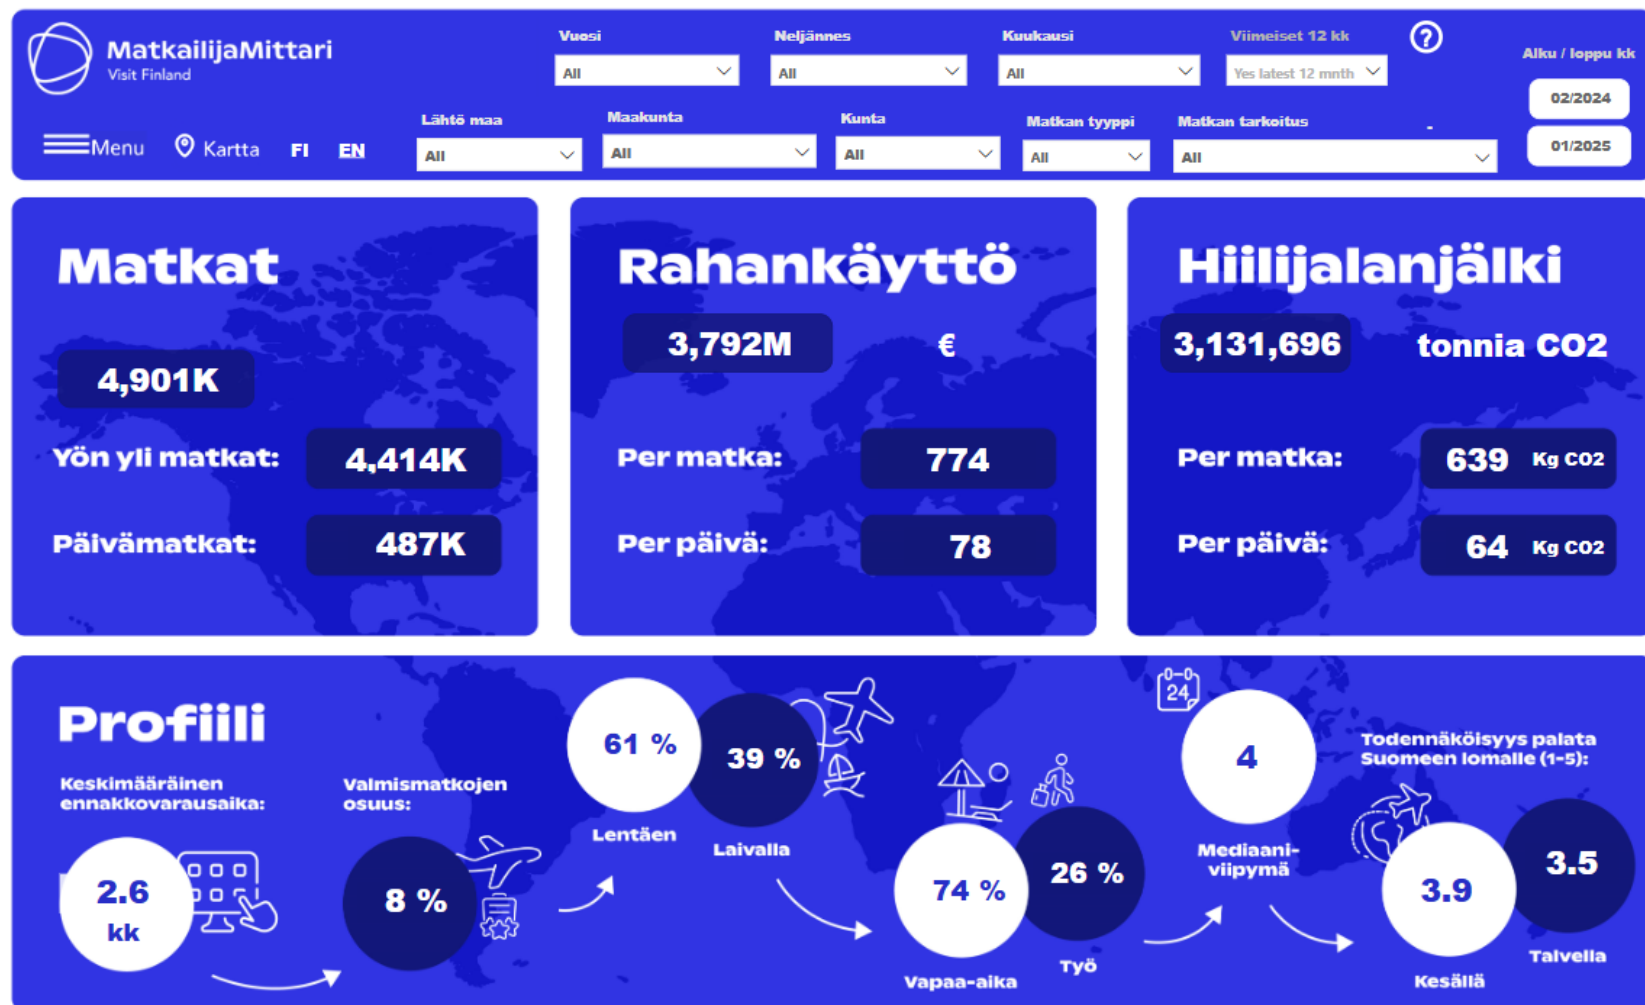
MatkailijaMittari
Visit Finland

Vuosi
All
Neljännes
All
Kuukausi
All
Viimeiset 12 kk
Yes latest 12 mnth
?
Alku / loppu kk
02/2024
01/2025

Menu
Kartta
FI
EN
Lähtö maa
All
Maakunta
All
Kunta
All
Matkan tyyppi
All
Matkan tarkoitus
All

Matkat
4,901K
Yön yli matkat: 4,414K
Päivämatkat: 487K

Rahankäyttö
3,792M €
Per matka: 774
Per päivä: 78

Hiilijalanjälki
3,131,696 tonnia CO2
Per matka: 639 Kg CO2
Per päivä: 64 Kg CO2

Profiili
Keskimääräinen ennakkovarausaika:
2.6 kk
Valmismatkojen osuus:
8 %
61 %
Lentäen
39 %
Laivalla
74 %
Vapaa-aika
26 %
Työ
24
4
Mediaani-viipymä
Todennäköisyys palata Suomeen lomalle (1-5):
3.9
Kesällä
3.5
Talvella